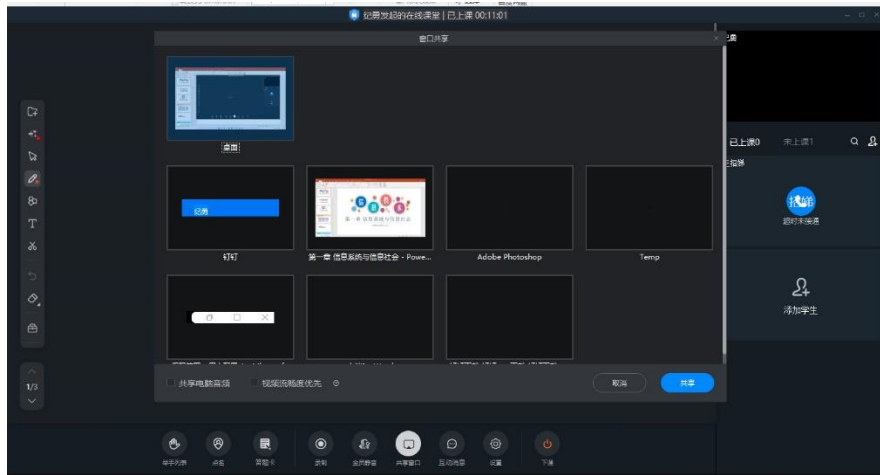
纪丽发起的在线课堂 | 已上课 00:11:01

窗口共享

桌面

钉钉

第一章 信息系统与信息社会 - Powe...

Adobe Photoshop

Temp

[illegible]

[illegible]

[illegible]

共享电脑音频

视频流畅度优先

取消

共享

已上课0

未上课1

超时未加入

添加学生

1/3

举手列表

点名

答题卡

录制

全员静音

共享窗口

互动消息

设置

下课